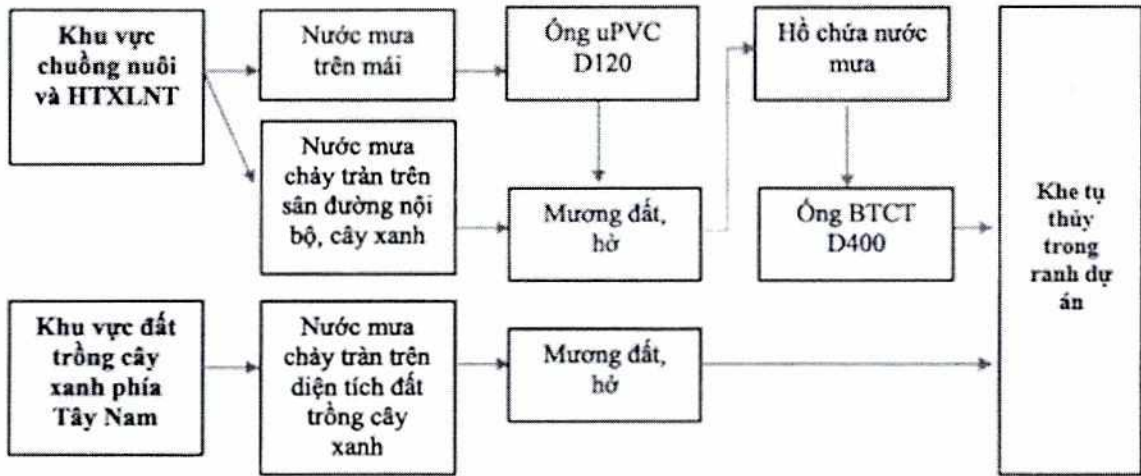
Khu vực chuồng nuôi và HTXLNT

Nước mưa trên mái

Ống uPVC D120

Hồ chứa nước mưa

Nước mưa chảy tràn trên sân đường nội bộ, cây xanh

Mương đất, hở

Ống BTCT D400

Khe tụ thủy trong ranh dự án

Khu vực đất trồng cây xanh phía Tây Nam

Nước mưa chảy tràn trên diện tích đất trồng cây xanh

Mương đất, hở